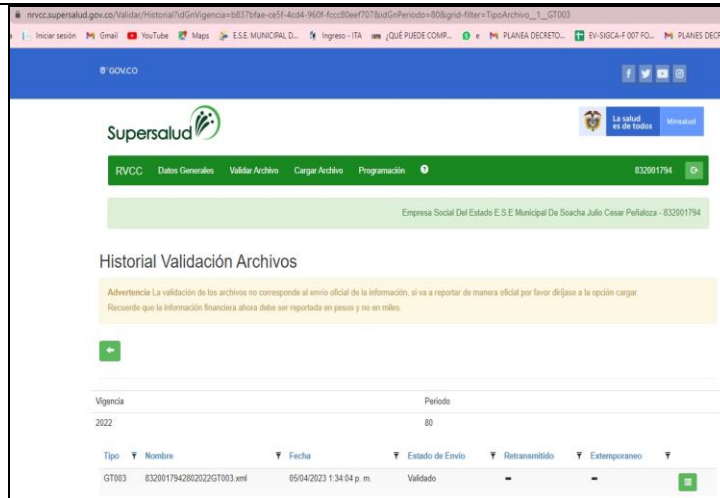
nrvcc.supersalud.gov.co/Validar/Historial?idGnVigencia=b837bfae-ce5f-4cd4-960f-fccc80eef707&idGnPeriodo=80&grid-filter=TipoArchivo__1__GT003

Iniciar sesión Gmail YouTube Maps E.S.E. MUNICIPAL D... Ingreso - ITA ¿QUÉ PUEDE COMP... e PLANEA DECRETO... EV-SIGCA-F 007 FO... PLANES DECR

GOV.CO

Supersalud

La salud es de todos Minsalud

RVCC Datos Generales Validar Archivo Cargar Archivo Programación 832001794

Empresa Social Del Estado E.S.E Municipal De Soacha Julio Cesar Peñaloza - 832001794

Historial Validación Archivos

Advertencia La validación de los archivos no corresponde al envío oficial de la información, si va a reportar de manera oficial por favor diríjase a la opción cargar.
Recuerde que la información financiera ahora debe ser reportada en pesos y no en miles.

| Vigencia | | | Periodo | | |
|---|---|---|---|---|---|
| 2022 | | | 80 | | |
| Tipo | Nombre | Fecha | Estado de Envío | Retransmitido | Extemporaneo |
| GT003 | 8320017942802022GT003.xml | 05/04/2023 1:34:04 p. m. | Validado | - | - |